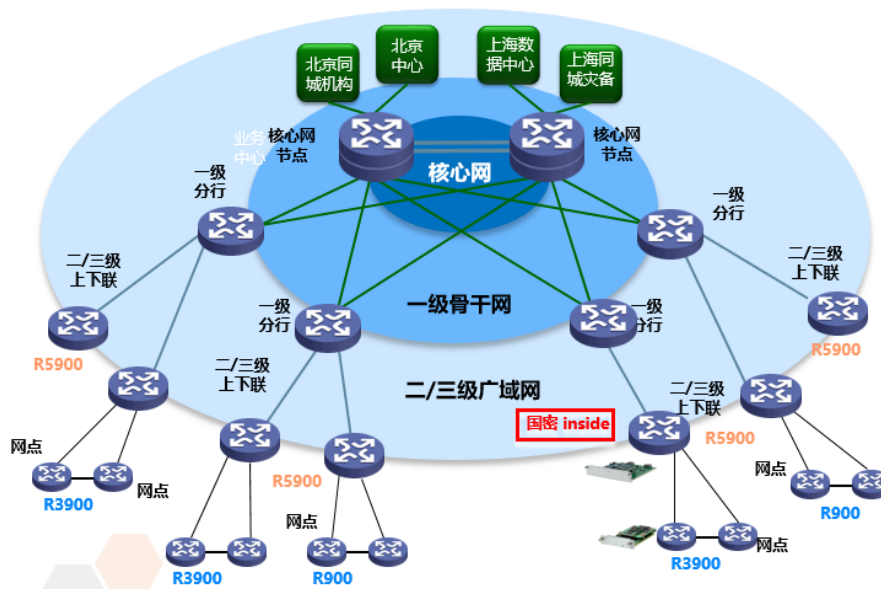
北京同城机构

北京中心

上海数据中心

上海同城灾备

业务中心

核心网节点

核心网

核心网节点

一级分行

一级分行

二/三级上下联

二/三级上下联

一级分行

一级骨干网

一级分行

R5900

R5900

二/三级上下联

二/三级广域网

二/三级上下联

国密 inside

R5900

网点

网点

R5900

网点

R3900

网点

R900

R3900

R900

R3900

网点